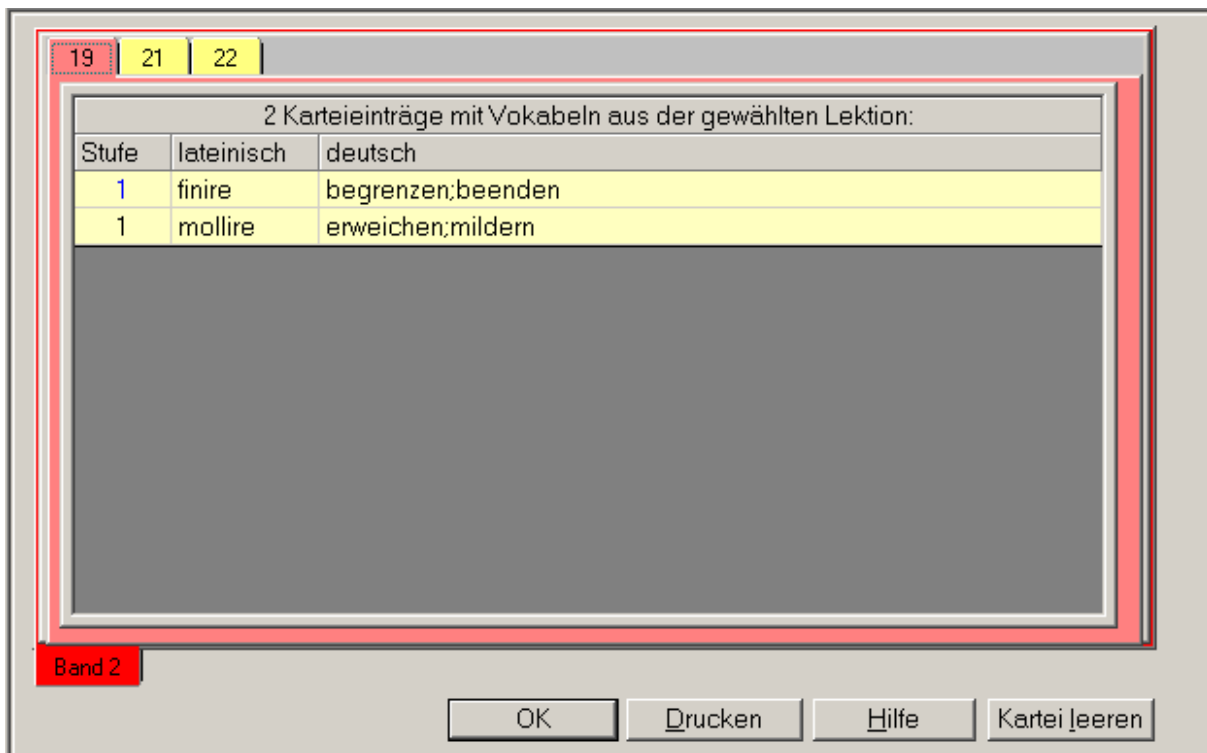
19 21 22

2 Karteieinträge mit Vokabeln aus der gewählten Lektion:

| Stufe | lateinisch | deutsch |
|---|---|---|
| 1 | finire | begrenzen;beenden |
| 1 | mollire | erweichen;mildern |

Band 2

OK Drucken Hilfe Kartei leeren